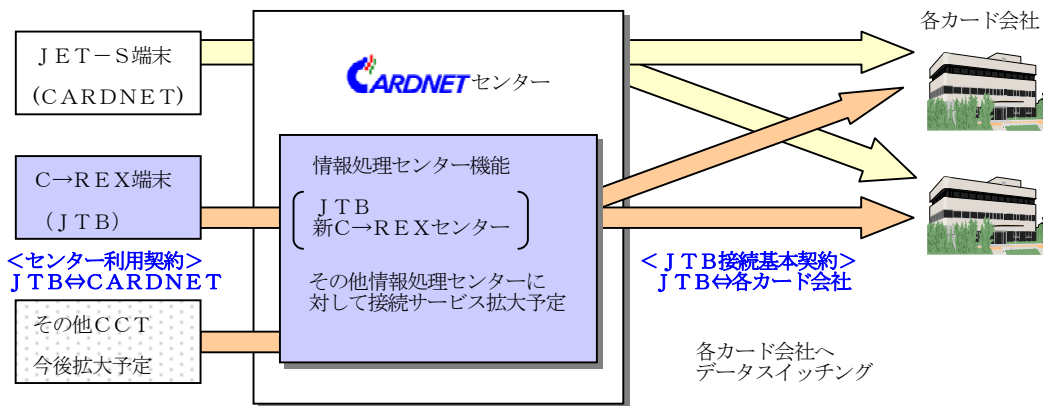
各カード会社

ＪＥＴ－Ｓ端末
（ＣＡＲＤＮＥＴ）

CARDNETセンター

Ｃ→ＲＥＸ端末
（ＪＴＢ）

情報処理センター機能

ＪＴＢ
新Ｃ→ＲＥＸセンター

＜センター利用契約＞
ＪＴＢ⇔ＣＡＲＤＮＥＴ

その他情報処理センターに対して接続サービス拡大予定

＜ＪＴＢ接続基本契約＞
ＪＴＢ⇔各カード会社

その他ＣＣＴ
今後拡大予定

各カード会社へ
データスイッチング